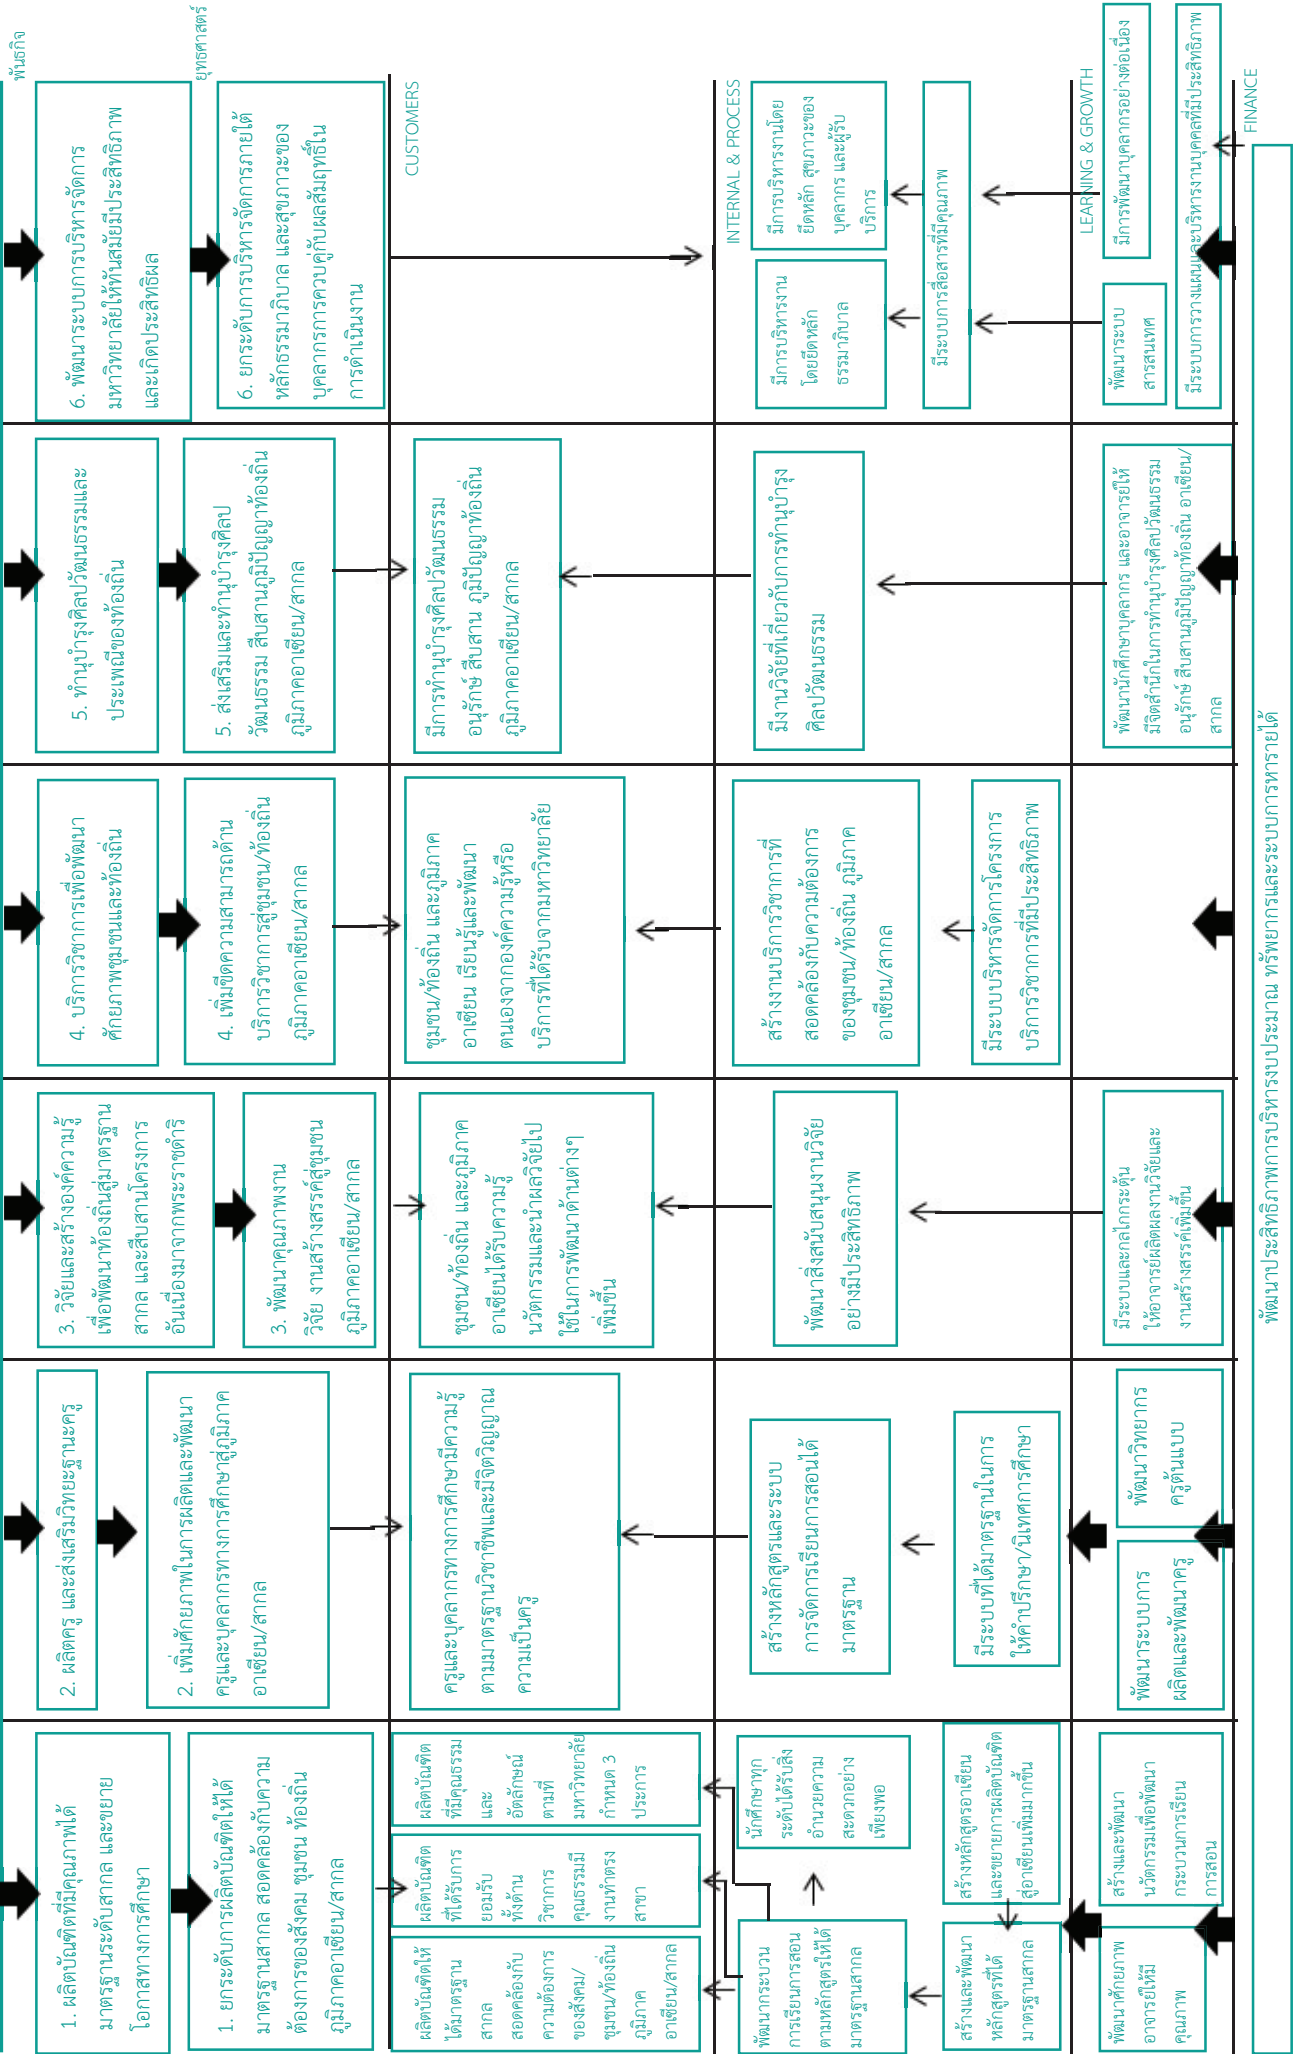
พันธกิจ

ยุทธศาสตร์

CUSTOMERS

INTERNAL & PROCESS

LEARNING & GROWTH

FINANCE

6. พัฒนาระบบการบริหารจัดการมหาวิทยาลัยให้ทันสมัยมีประสิทธิภาพและเกิดประสิทธิผล

6. ยกระดับการบริหารจัดการภายใต้หลักธรรมาภิบาล และสุขภาวะของบุคลากรการควบคู่กับผลสัมฤทธิ์ในการดำเนินงาน

มีการบริหารงานโดยยึดหลัก สุขภาวะของบุคลากร และผู้รับบริการ

มีการบริหารงานโดยยึดหลักธรรมาภิบาล

มีระบบการสื่อสารที่มีคุณภาพ

มีการพัฒนาบุคลากรอย่างต่อเนื่อง

พัฒนาระบบสารสนเทศ

มีระบบการวางแผนและบริหารงานบุคคลที่มีประสิทธิภาพ

5. ทำนุบำรุงศิลปวัฒนธรรมและประเพณีของท้องถิ่น

5. ส่งเสริมและทำนุบำรุงศิลปวัฒนธรรม สืบสานภูมิปัญญาท้องถิ่น ภูมิภาคอาเซียน/สากล

มีการทำนุบำรุงศิลปวัฒนธรรม อนุรักษ์ สืบสาน ภูมิปัญญาท้องถิ่น ภูมิภาคอาเซียน/สากล

มีงานวิจัยที่เกี่ยวกับการทำนุบำรุงศิลปวัฒนธรรม

พัฒนานักศึกษาบุคลากร และอาจารย์ให้มีจิตสำนึกในการทำนุบำรุงศิลปวัฒนธรรม อนุรักษ์ สืบสานภูมิปัญญาท้องถิ่น อาเซียน/สากล

4. บริการวิชาการเพื่อพัฒนาศักยภาพชุมชนและท้องถิ่น

4. เพิ่มขีดความสามารถด้านบริการวิชาการสู่ชุมชน/ท้องถิ่น ภูมิภาคอาเซียน/สากล

ชุมชน/ท้องถิ่น และภูมิภาคอาเซียน เรียนรู้และพัฒนาตนเองจากองค์ความรู้หรือบริการที่ได้รับจากมหาวิทยาลัย

สร้างงานบริการวิชาการที่สอดคล้องกับความต้องการของชุมชน/ท้องถิ่น ภูมิภาคอาเซียน/สากล

มีระบบบริหารจัดการโครงการบริการวิชาการที่มีประสิทธิภาพ

3. วิจัยและสร้างองค์ความรู้เพื่อพัฒนาท้องถิ่นสู่มาตรฐานสากล และสืบสานโครงการอันเนื่องมาจากพระราชดำริ

3. พัฒนาคุณภาพงานวิจัย งานสร้างสรรค์สู่ชุมชน ภูมิภาคอาเซียน/สากล

ชุมชน/ท้องถิ่น และภูมิภาคอาเซียนได้รับความรู้ นวัตกรรมและนำผลวิจัยไปใช้ในการพัฒนาด้านต่างๆเพิ่มขึ้น

พัฒนาสิ่งสนับสนุนงานวิจัยอย่างมีประสิทธิภาพ

มีระบบและกลไกกระตุ้นให้อาจารย์ผลิตผลงานวิจัยและงานสร้างสรรค์เพิ่มขึ้น

2. ผลิตครู และส่งเสริมวิทยะฐานะครู

2. เพิ่มศักยภาพในการผลิตและพัฒนาครูและบุคลากรทางการศึกษาสู่ภูมิภาคอาเซียน/สากล

ครูและบุคลากรทางการศึกษามีความรู้ตามมาตรฐานวิชาชีพและมีจิตวิญญาณความเป็นครู

สร้างหลักสูตรและระบบการจัดการเรียนการสอนได้มาตรฐาน

มีระบบที่ได้มาตรฐานในการให้คำปรึกษา/นิเทศการศึกษา

พัฒนาวิทยากรครูต้นแบบ

พัฒนาระบบการผลิตและพัฒนาครู

1. ผลิตบัณฑิตที่มีคุณภาพได้มาตรฐานระดับสากล และขยายโอกาสทางการศึกษา

1. ยกระดับการผลิตบัณฑิตให้ได้มาตรฐานสากล สอดคล้องกับความต้องการของสังคม ชุมชน ท้องถิ่น ภูมิภาคอาเซียน/สากล

ผลิตบัณฑิตให้ได้มาตรฐานสากล สอดคล้องกับความต้องการของสังคม/ชุมชน/ท้องถิ่น ภูมิภาคอาเซียน/สากล

ผลิตบัณฑิตที่ได้รับการยอมรับทั้งด้านวิชาการ คุณธรรมมีงานทำตรงสาขา

ผลิตบัณฑิตที่มีคุณธรรมและอัตลักษณ์ตามที่มหาวิทยาลัยกำหนด 3 ประการ

นักศึกษาทุกระดับได้รับสิ่งอำนวยความสะดวกอย่างเพียงพอ

พัฒนากระบวนการเรียนการสอนตามหลักสูตรให้ได้มาตรฐานสากล

สร้างหลักสูตรอาเซียนและขยายการผลิตบัณฑิตสู่อาเซียนเพิ่มมากขึ้น

สร้างและพัฒนาหลักสูตรที่ได้มาตรฐานสากล

สร้างและพัฒนานวัตกรรมเพื่อพัฒนากระบวนการเรียนการสอน

พัฒนาศักยภาพอาจารย์ให้มีคุณภาพ

พัฒนาประสิทธิภาพการบริหารงบประมาณ ทรัพยากรและระบบการหารายได้